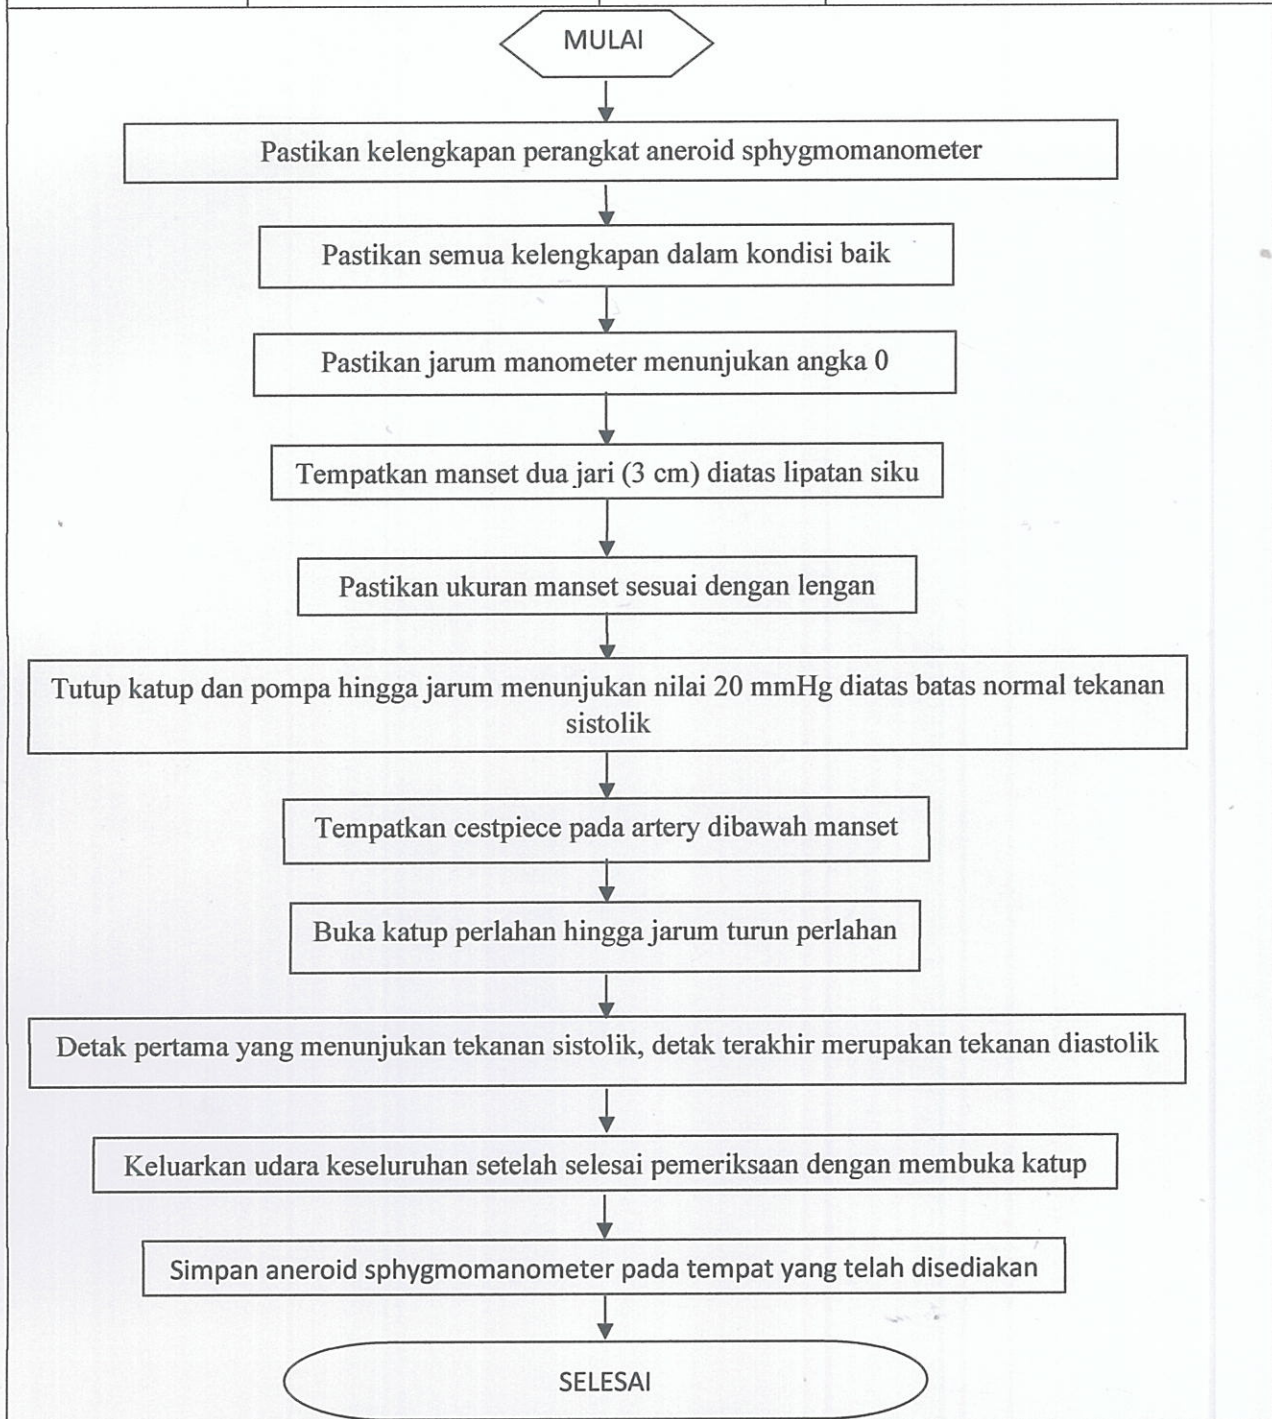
MULAI

Pastikan kelengkapan perangkat aneroid sphygmomanometer

Pastikan semua kelengkapan dalam kondisi baik

Pastikan jarum manometer menunjukan angka 0

Tempatkan manset dua jari (3 cm) diatas lipatan siku

Pastikan ukuran manset sesuai dengan lengan

Tutup katup dan pompa hingga jarum menunjukan nilai 20 mmHg diatas batas normal tekanan sistolik

Tempatkan cestpiece pada artery dibawah manset

Buka katup perlahan hingga jarum turun perlahan

Detak pertama yang menunjukan tekanan sistolik, detak terakhir merupakan tekanan diastolik

Keluarkan udara keseluruhan setelah selesai pemeriksaan dengan membuka katup

Simpan aneroid sphygmomanometer pada tempat yang telah disediakan

SELESAI